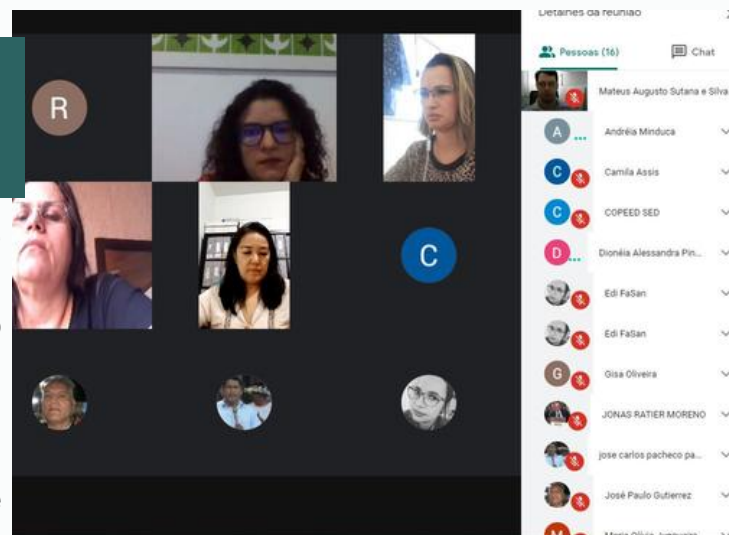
R

C

Detalhes da reunião

Pessoas (16)

Chat

Mateus Augusto Sutana e Silva

A Andréia Minduca

C Camila Assis

C COPEED SED

D Dionéia Alessandra Pin...

Edi FaSan

Edi FaSan

G Gisa Oliveira

JONAS RATIER MORENO

jose carlos pacheco pa...

José Paulo Gutierrez

M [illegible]